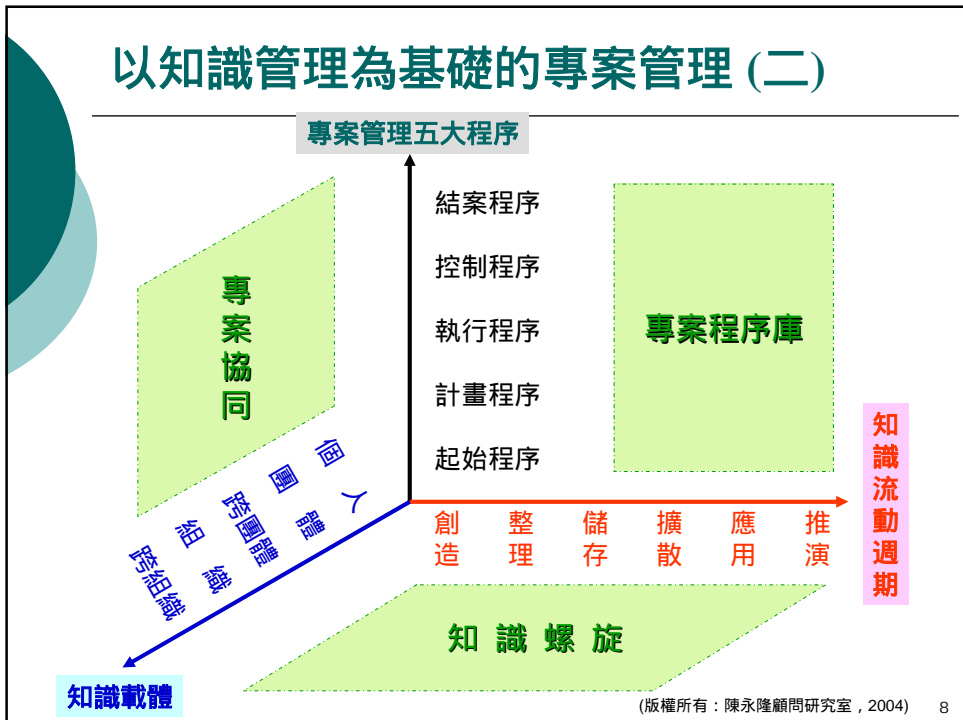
以知識管理為基礎的專案管理 (二)

專案管理五大程序

結案程序

控制程序

執行程序

計畫程序

起始程序

專案協同

專案程序庫

知識流動週期

創造 整理 儲存 擴散 應用 推演

個人

團體

跨團體

組織

跨組織

知識載體

知 識 螺 旋

(版權所有：陳永隆顧問研究室，2004)

8